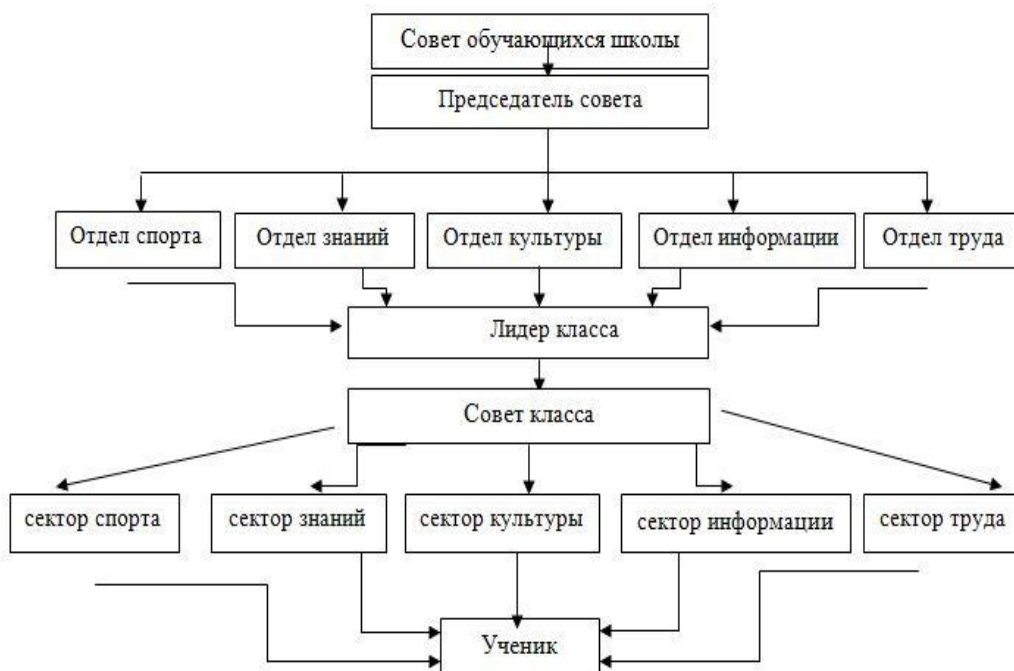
Совет обучающихся школы

Председатель совета

Отдел спорта

Отдел знаний

Отдел культуры

Отдел информации

Отдел труда

Лидер класса

Совет класса

сектор спорта

сектор знаний

сектор культуры

сектор информации

сектор труда

Ученик